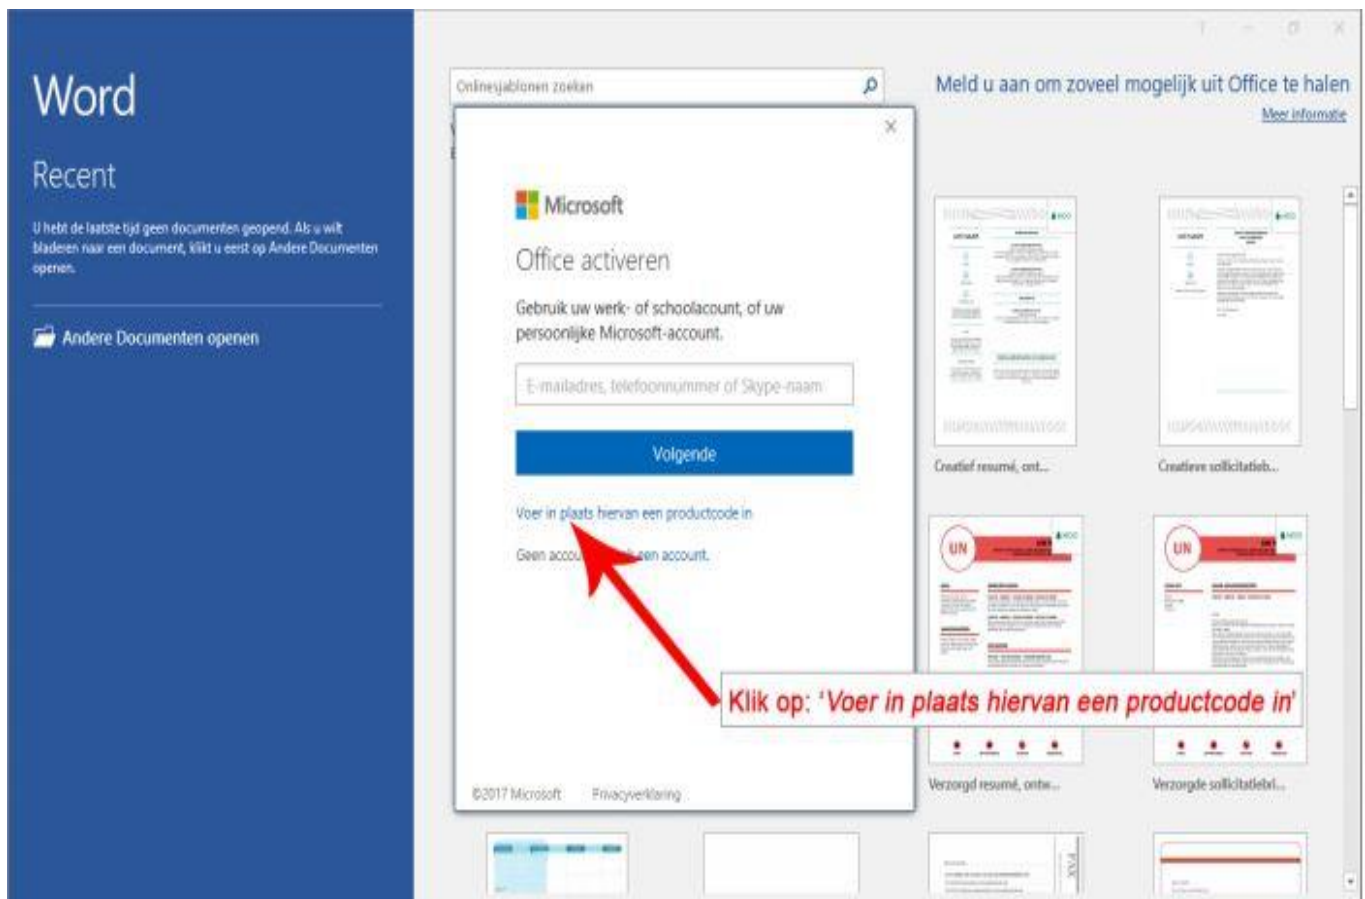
Word

Recent

U hebt de laatste tijd geen documenten geopend. Als u wilt bladeren naar een document, klikt u eerst op Andere Documenten openen.

Andere Documenten openen

Onlinesjablonen zoeken

Meld u aan om zoveel mogelijk uit Office te halen

Meer informatie

Microsoft

Office activeren

Gebruik uw werk- of schoolacount, of uw persoonlijke Microsoft-account.

E-mailadres, telefoonnummer of Skype-naam

Volgende

Voer in plaats hiervan een productcode in

Geen accou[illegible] een account.

Klik op: 'Voer in plaats hiervan een productcode in'

©2017 Microsoft Privacyverklaring

Creatief resumé, ont...

Creatieve sollicitatieb...

UN

UN

Verzorgd resumé, ontw...

Verzorgde sollicitatiebri...